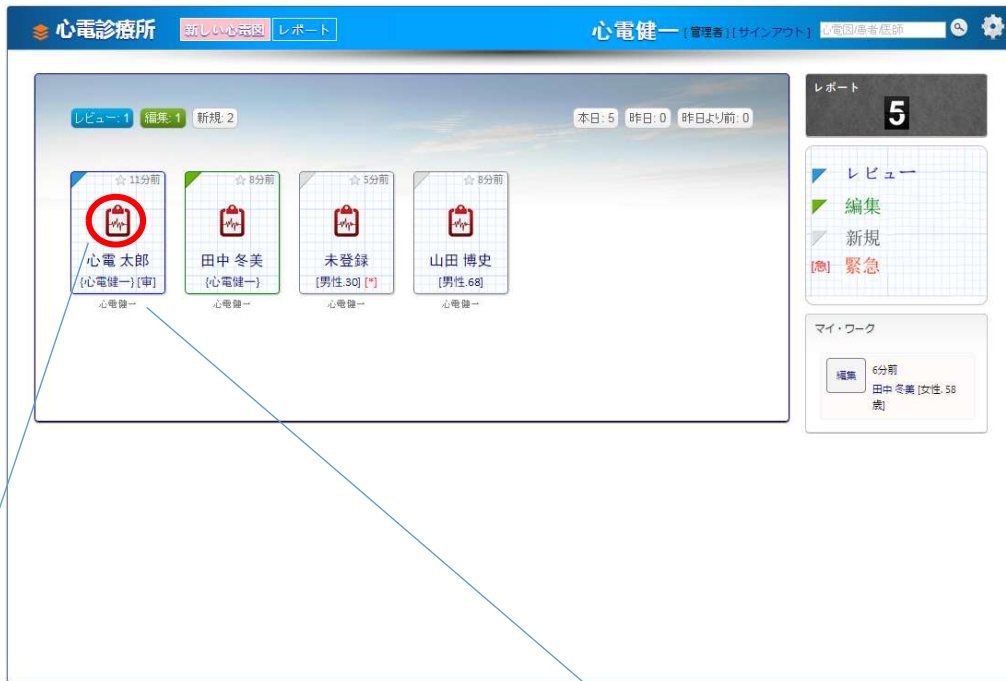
心電診療所 新しい心電図 レポート 心電健一 [管理者] [サインアウト] 心電図/患者/医師

レビュー: 1 編集: 1 新規: 2

本日: 5 昨日: 0 昨日より前: 0

11分前
心電 太郎
{心電健一} [審]
心電健一

8分前
田中 冬美
{心電健一}
心電健一

5分前
未登録
[男性.30] [*]
心電健一

8分前
山田 博史
[男性.68]
心電健一

レポート
5

レビュー
編集
新規
[急] 緊急

マイ・ワーク
編集
6分前
田中 冬美 [女性: 58歳]